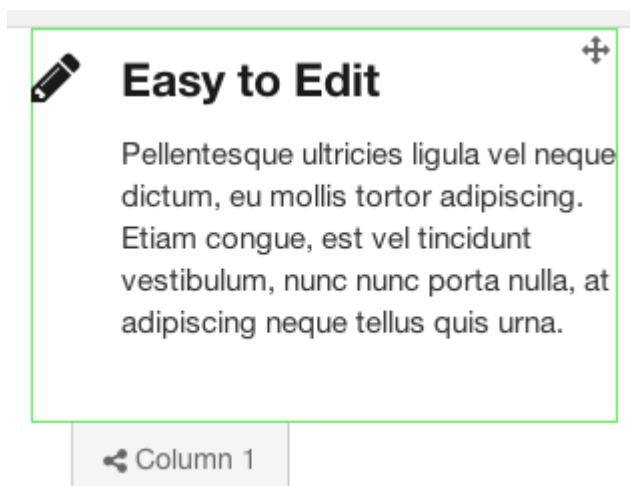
Easy to Edit

Pellentesque ultricies ligula vel neque dictum, eu mollis tortor adipiscing. Etiam congue, est vel tincidunt vestibulum, nunc nunc porta nulla, at adipiscing neque tellus quis urna.

Column 1